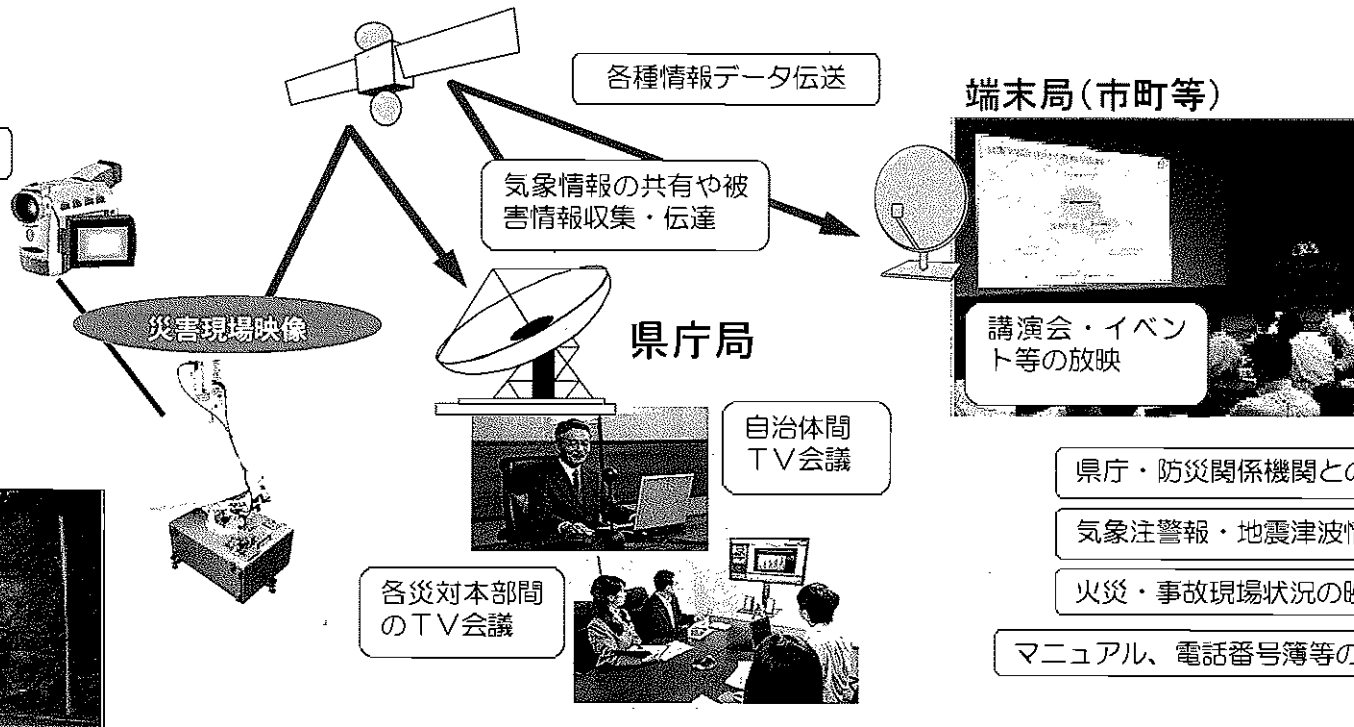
各種情報データ伝送

端末局(市町等)

気象情報の共有や被害情報収集・伝達

災害現場映像

県庁局

講演会・イベント等の放映

自治体間TV会議

県庁・防災関係機関と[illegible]

気象注警報・地震津波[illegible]

火災・事故現場状況の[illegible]

各災対本部間のTV会議

マニュアル、電話番号簿等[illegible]